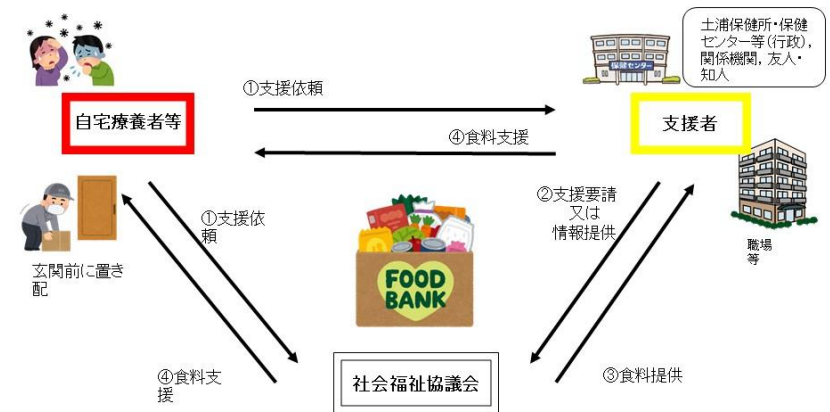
土浦保健所・保健センター等(行政)，関係機関，友人・知人

保健センター

①支援依頼

自宅療養者等

支援者

④食料支援

①支援依頼

②支援要請又は情報提供

職場等

FOOD BANK

玄関前に置き配

④食料支援

社会福祉協議会

③食料提供